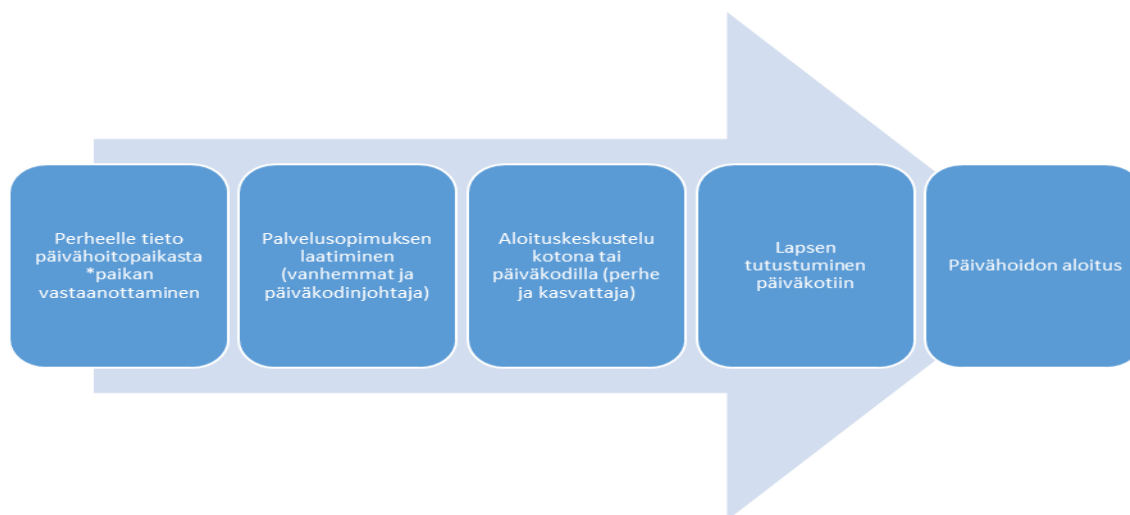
Perheelle tieto päivähoitopaikasta *paikan vastaanottaminen

Palvelusopimuksen laatiminen (vanhemmat ja päiväkodinjohtaja)

Aloituskeskustelu kotona tai päiväkodilla (perhe ja kasvattaja)

Lapsen tutustuminen päiväkotiin

Päivähoidon aloitus